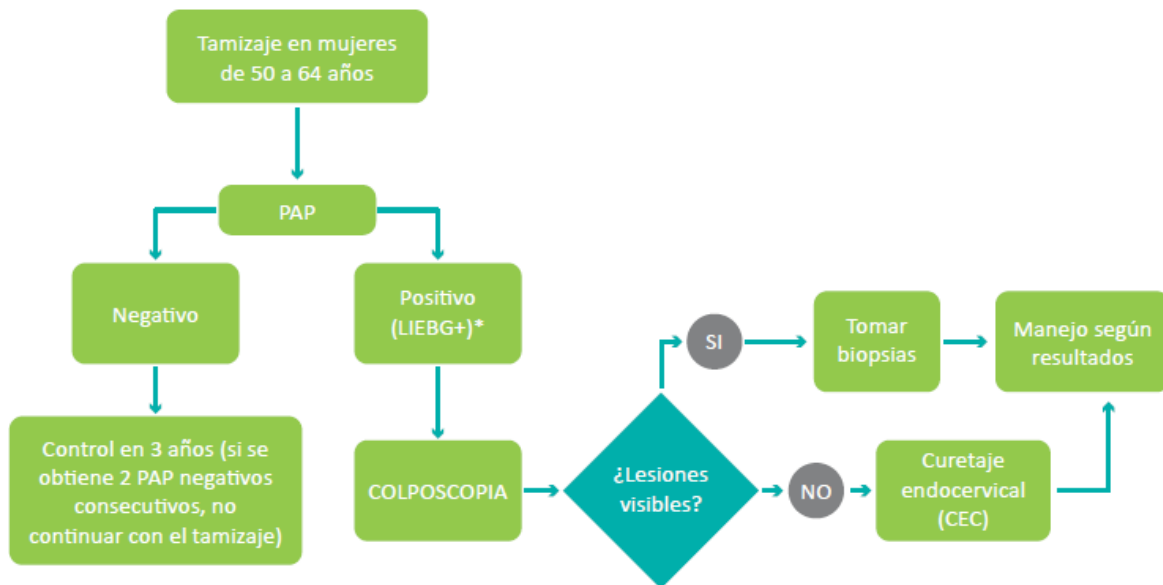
Tamizaje en mujeres de 50 a 64 años

PAP

Negativo

Positivo (LIEBG+)*

Control en 3 años (si se obtiene 2 PAP negativos consecutivos, no continuar con el tamizaje)

COLPOSCOPIA

¿Lesiones visibles?

SI

Tomar biopsias

Manejo según resultados

NO

Curetaje endocervical (CEC)